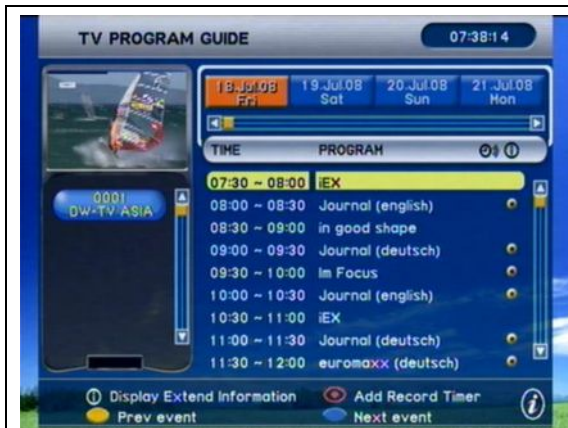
TV PROGRAM GUIDE

07:38:14

18.Jul.08 Fri

19.Jul.08 Sat

20.Jul.08 Sun

21.Jul.08 Mon

0001 DW-TV ASIA

| TIME | PROGRAM |
|---|---|
| 07:30 ~ 08:00 | iEX |
| 08:00 ~ 08:30 | Journal (english) |
| 08:30 ~ 09:00 | in good shape |
| 09:00 ~ 09:30 | Journal (deutsch) |
| 09:30 ~ 10:00 | Im Focus |
| 10:00 ~ 10:30 | Journal (english) |
| 10:30 ~ 11:00 | iEX |
| 11:00 ~ 11:30 | Journal (deutsch) |
| 11:30 ~ 12:00 | euromaxx (deutsch) |

Display Extend Information

Add Record Timer

Prev event

Next event

i